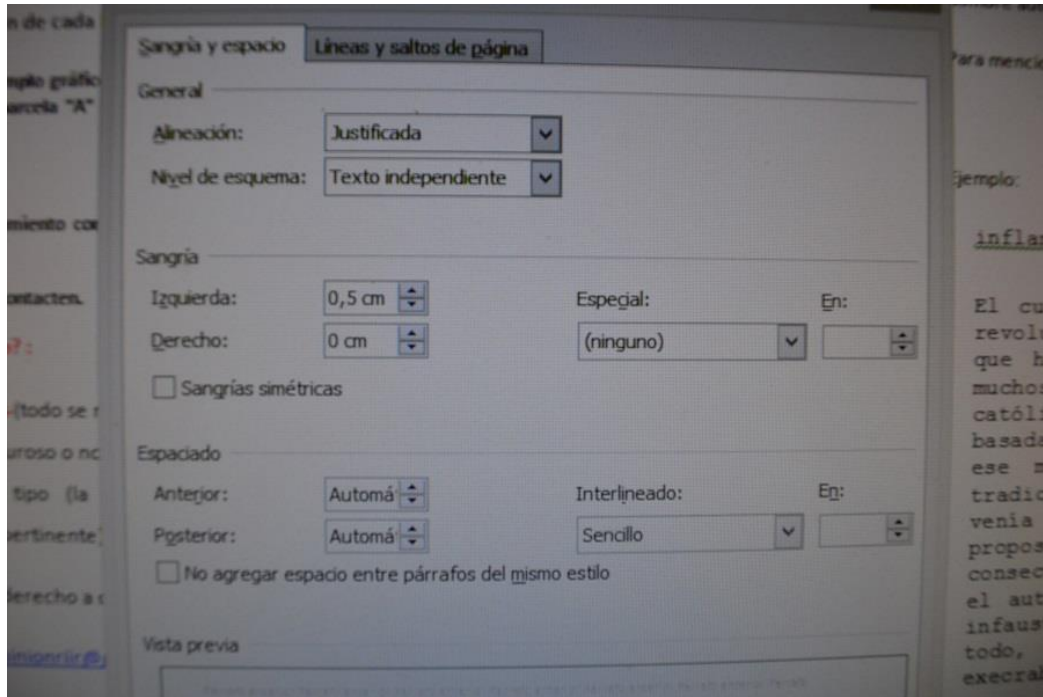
s de cada

mplo gráfico
sarcela "A"

miento co

ontacten.

?:

(todo se r

uroso o nc

tipo (la

ertinente)

Derecho a

Sangría y espacio | Líneas y saltos de página

General

Alineación: Justificada

Nivel de esquema: Texto independiente

Sangría

Izquierda: 0,5 cm

Derecho: 0 cm

Especial: (ninguno)

En:

Sangrías simétricas

Espaciado

Anterior: Automá

Posterior: Automá

Interlineado: Sencillo

En:

No agregar espacio entre párrafos del mismo estilo

Vista previa

Para menci

Ejemplo:

infla

El cu
revol
que h
mucho
catól
basad
ese
tradi
venia
propo
conse
el au
infau
todo,
execra